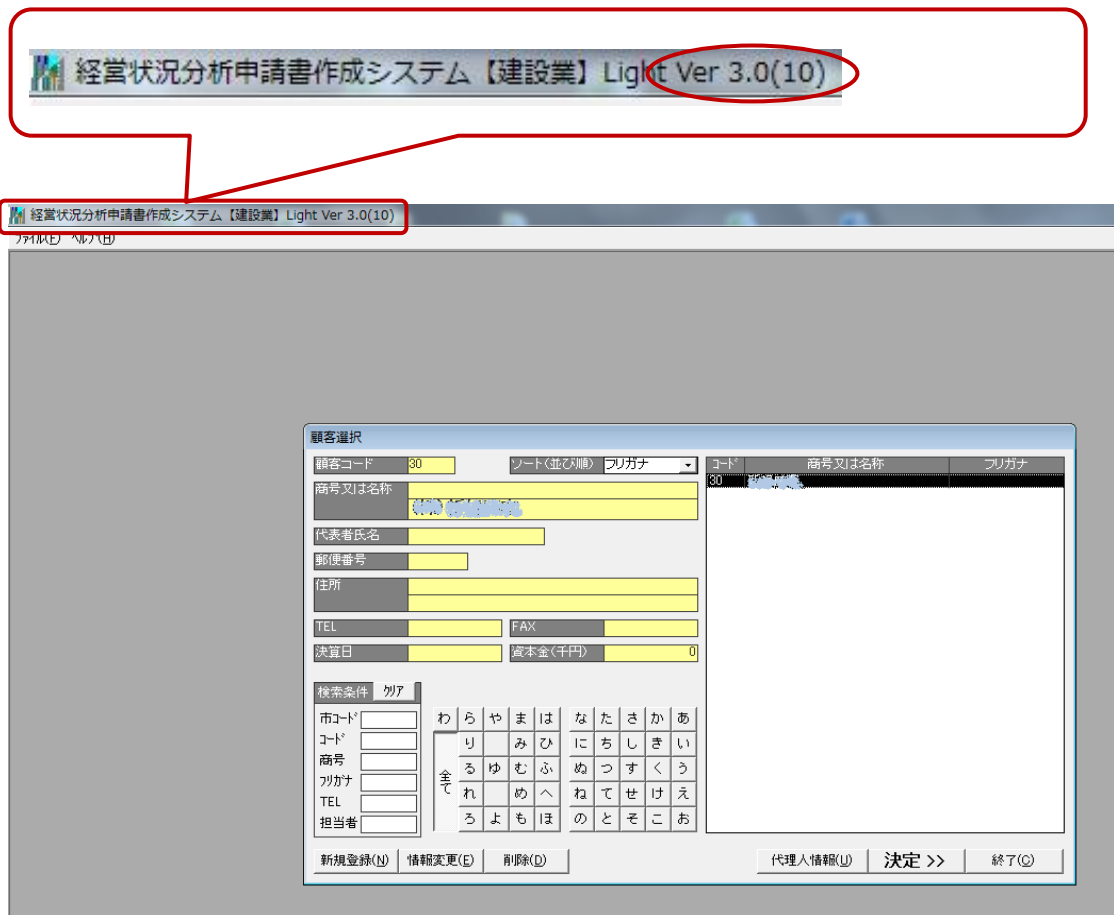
経営状況分析申請書作成システム【建設業】Light Ver 3.0(10)

経営状況分析申請書作成システム【建設業】Light Ver 3.0(10)

ファイル(F) ヘルプ(H)

顧客選択

顧客コード 30

ソート(並び順) フリガナ

商号又は名称 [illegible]

代表者氏名

郵便番号

住所

TEL

FAX

決算日

資本金(千円) 0

| コード | 商号又は名称 | フリガナ |
|---|---|---|
| 30 | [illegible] | |

検索条件 クリア

市コード

コード

商号

フリガナ

TEL

担当者

全て

| わ | ら | や | ま | は | な | た | さ | か | あ |
|---|---|---|---|---|---|---|---|---|---|
| | り | | み | ひ | に | ち | し | き | い |
| | る | ゆ | む | ふ | ぬ | つ | す | く | う |
| | れ | | め | へ | ね | て | せ | け | え |
| | ろ | よ | も | ほ | の | と | そ | こ | お |

新規登録(N) 情報変更(E) 削除(D) 代理人情報(U) 決定 >> 終了(C)